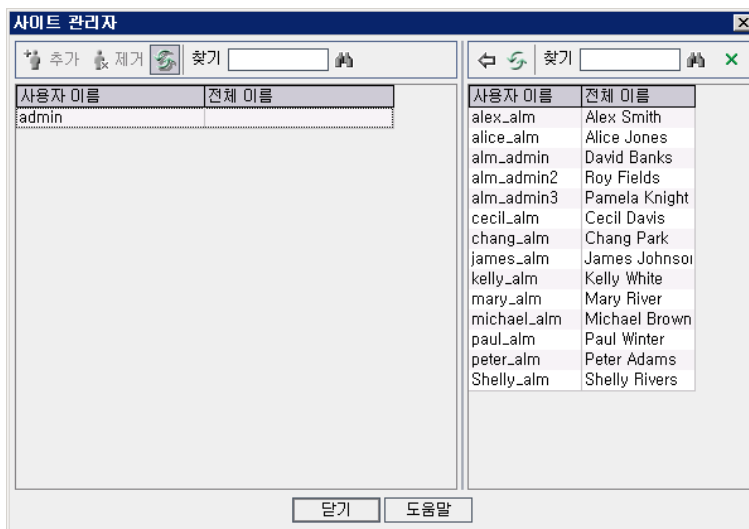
사이트 관리자

추가 제거 찾기

| 사용자 이름 | 전체 이름 |
|---|---|
| admin | |

찾기

| 사용자 이름 | 전체 이름 |
|---|---|
| alex_alm | Alex Smith |
| alice_alm | Alice Jones |
| alm_admin | David Banks |
| alm_admin2 | Roy Fields |
| alm_admin3 | Pamela Knight |
| cecil_alm | Cecil Davis |
| chang_alm | Chang Park |
| james_alm | James Johnsoı |
| kelly_alm | Kelly White |
| mary_alm | Mary River |
| michael_alm | Michael Brown |
| paul_alm | Paul Winter |
| peter_alm | Peter Adams |
| Shelly_alm | Shelly Rivers |

닫기 도움말